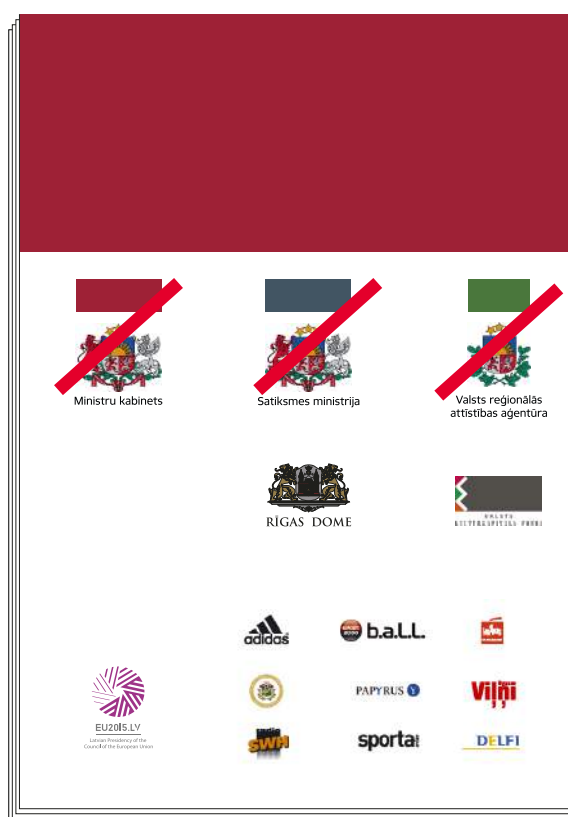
Ministru kabinets

Satiksmes ministrija

Valsts reģionālās attīstības aģentūra

RĪGAS DOME

VALSTS KULTŪRKAPITĀLA FONDS

adidas

b.a.l.l.

Viļņi

EU2015.LV

Latvian Presidency of the Council of the European Union

PAPYRUS

SWH

sporta

DELFI